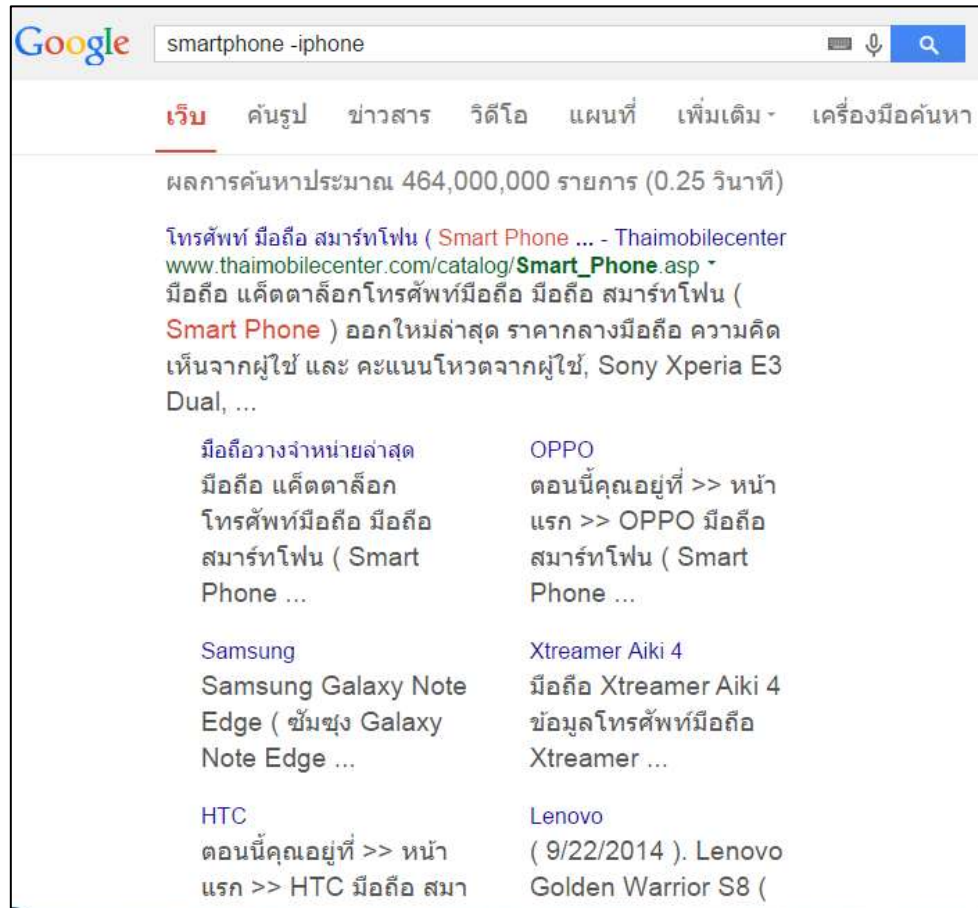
Google smartphone -iphone

เว็บ ค้นรูป ข่าวสาร วิดีโอ แผนที่ เพิ่มเติม - เครื่องมือค้นหา

ผลการค้นหาประมาณ 464,000,000 รายการ (0.25 วินาที)

โทรศัพท์ มือถือ สมาร์ทโฟน ( Smart Phone ... - Thaimobilecenter
www.thaimobilecenter.com/catalog/Smart_Phone.asp
มือถือ แค็ตตาล็อกโทรศัพท์มือถือ มือถือ สมาร์ทโฟน ( Smart Phone ) ออกใหม่ล่าสุด ราคากลางมือถือ ความคิดเห็นจากผู้ใช้ และ คะแนนโหวตจากผู้ใช้, Sony Xperia E3 Dual, ...

มือถือวางจำหน่ายล่าสุด
มือถือ แค็ตตาล็อก โทรศัพท์มือถือ มือถือ สมาร์ทโฟน ( Smart Phone ...

OPPO
ตอนนี้คุณอยู่ที่ >> หน้าแรก >> OPPO มือถือ สมาร์ทโฟน ( Smart Phone ...

Samsung
Samsung Galaxy Note Edge ( ซัมซุง Galaxy Note Edge ...

Xtreamer Aiki 4
มือถือ Xtreamer Aiki 4 ข้อมูลโทรศัพท์มือถือ Xtreamer ...

HTC
ตอนนี้คุณอยู่ที่ >> หน้าแรก >> HTC มือถือ สมา

Lenovo
( 9/22/2014 ). Lenovo Golden Warrior S8 (